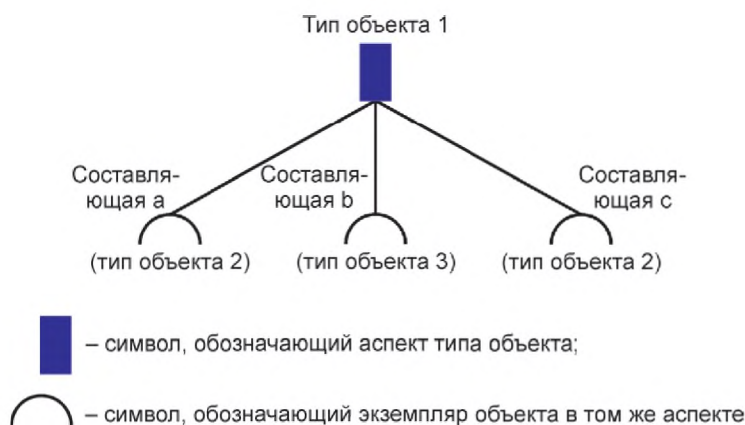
Тип объекта 1

Составляющая a
(тип объекта 2)

Составляющая b
(тип объекта 3)

Составляющая c
(тип объекта 2)

– символ, обозначающий аспект типа объекта;

– символ, обозначающий экземпляр объекта в том же аспекте